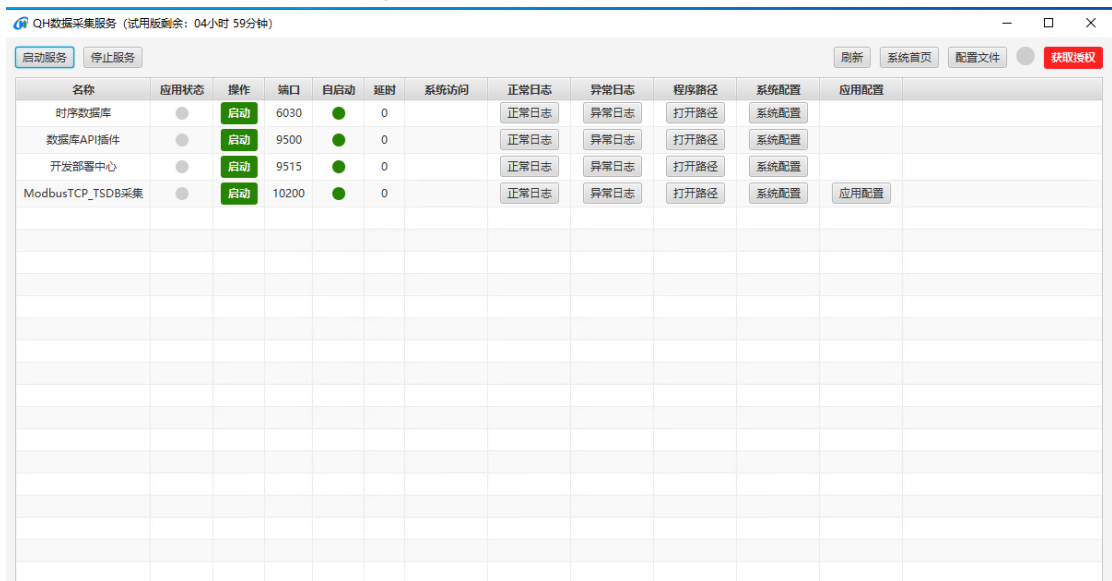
QH数据采集服务（试用版剩余：04小时 59分钟）

启动服务 停止服务

刷新 系统首页 配置文件 获取授权

| 名称 | 应用状态 | 操作 | 端口 | 自启动 | 延时 | 系统访问 | 正常日志 | 异常日志 | 程序路径 | 系统配置 | 应用配置 |
|---|---|---|---|---|---|---|---|---|---|---|---|
| 时序数据库 | | 启动 | 6030 | | 0 | | 正常日志 | 异常日志 | 打开路径 | 系统配置 | |
| 数据库API插件 | | 启动 | 9500 | | 0 | | 正常日志 | 异常日志 | 打开路径 | 系统配置 | |
| 开发部署中心 | | 启动 | 9515 | | 0 | | 正常日志 | 异常日志 | 打开路径 | 系统配置 | |
| ModbusTCP_TSDB采集 | | 启动 | 10200 | | 0 | | 正常日志 | 异常日志 | 打开路径 | 系统配置 | 应用配置 |